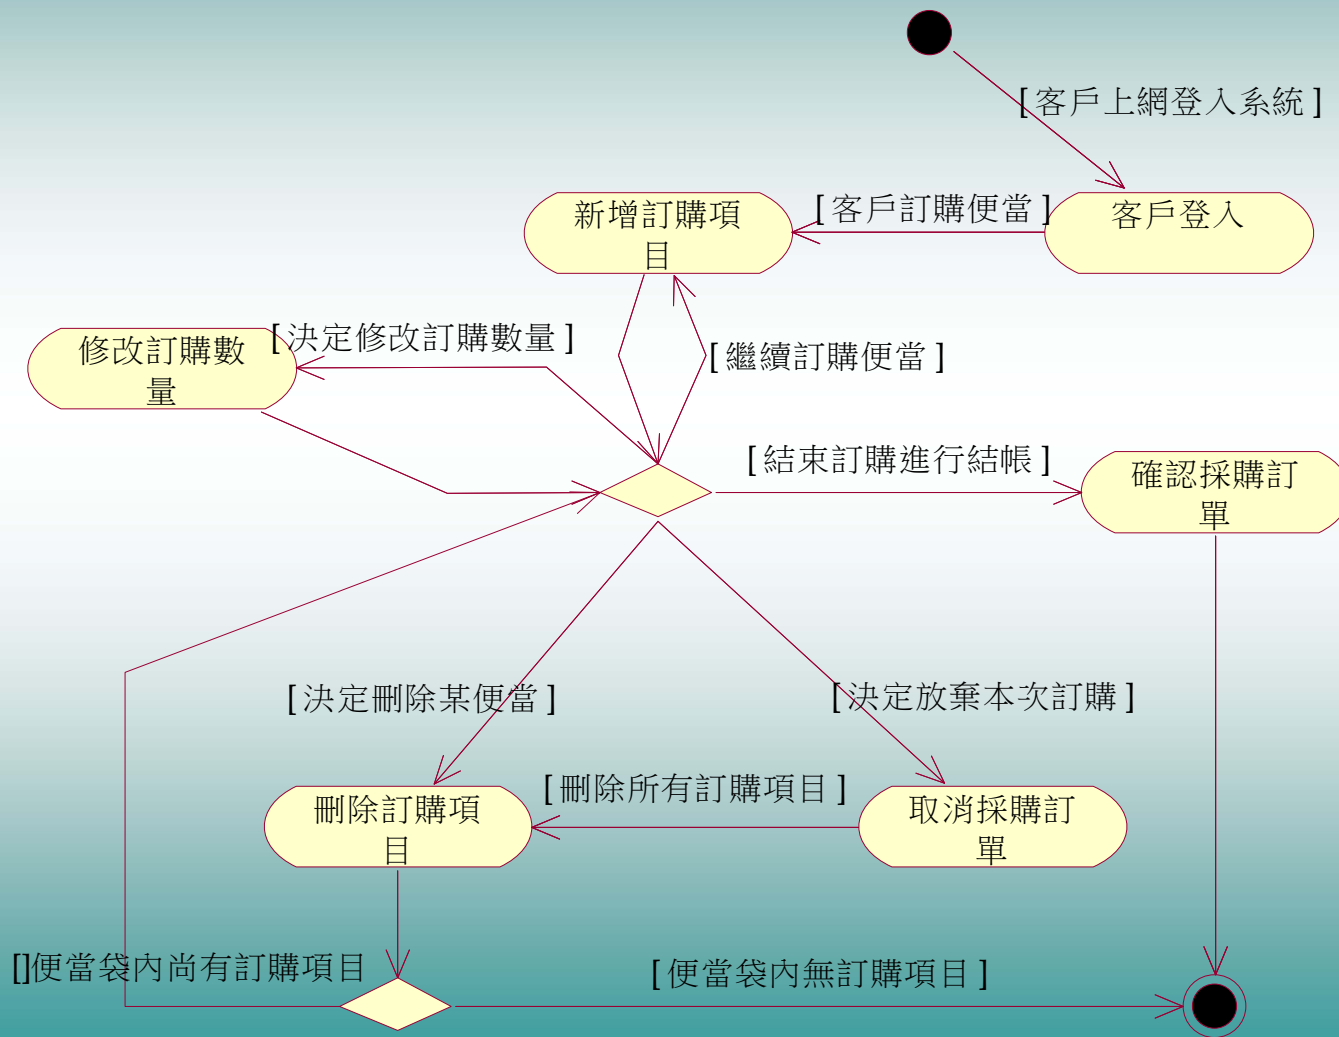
[客戶上網登入系統]

客戶登入

[客戶訂購便當]

新增訂購項目

[繼續訂購便當]

修改訂購數量

[決定修改訂購數量]

[結束訂購進行結帳]

確認採購訂單

[決定刪除某便當]

[決定放棄本次訂購]

[刪除所有訂購項目]

刪除訂購項目

取消採購訂單

[]便當袋內尚有訂購項目

[便當袋內無訂購項目]